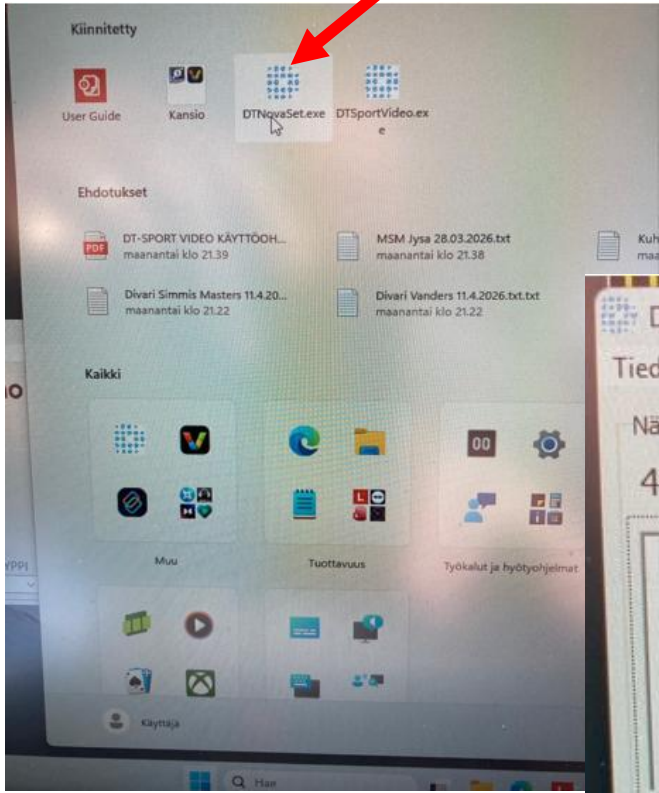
Kiinnitetty

User Guide
Kansio
DTNovaSet.exe
DTSportVideo.exe

Ehdotukset

DT-SPORT VIDEO KÄYTTÖOH...
maanantai klo 21.39

MSM Jysa 28.03.2026.txt
maanantai klo 21.38

Kuh
maa

Divari Simmis Masters 11.4.20...
maanantai klo 21.22

Divari Vanders 11.4.2026.txt.txt
maanantai klo 21.22

Kaikki

Muu

Tuottavuus

00

Työkalut ja hyötyohjelmat

Käyttäjä

Hae

D
Tied
Nä
4